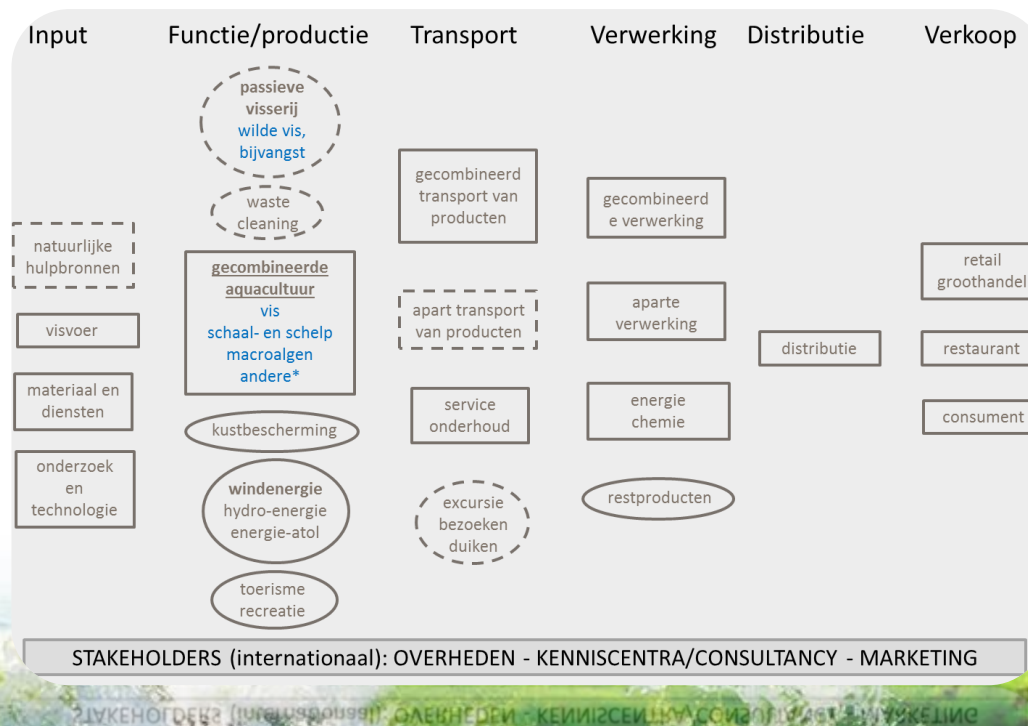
Input Functie/productie Transport Verwerking Distributie Verkoop

passieve visserij
wilde vis, bijvangst

waste cleaning

natuurlijke hulpbronnen

visvoer

materiaal en diensten

onderzoek en technologie

gecombineerde aquacultuur
vis
schaal- en schelp
macroalgen
andere*

kustbescherming

windenergie
hydro-energie
energie-atol

toerisme recreatie

gecombineerd transport van producten

apart transport van producten

service onderhoud

excursie bezoeken duiken

gecombineerde verwerking

aparte verwerking

energie chemie

restproducten

distributie

retail groothandel

restaurant

consument

STAKEHOLDERS (internationaal): OVERHEDEN - KENNISCENTRA/CONSULTANCY - MARKETING